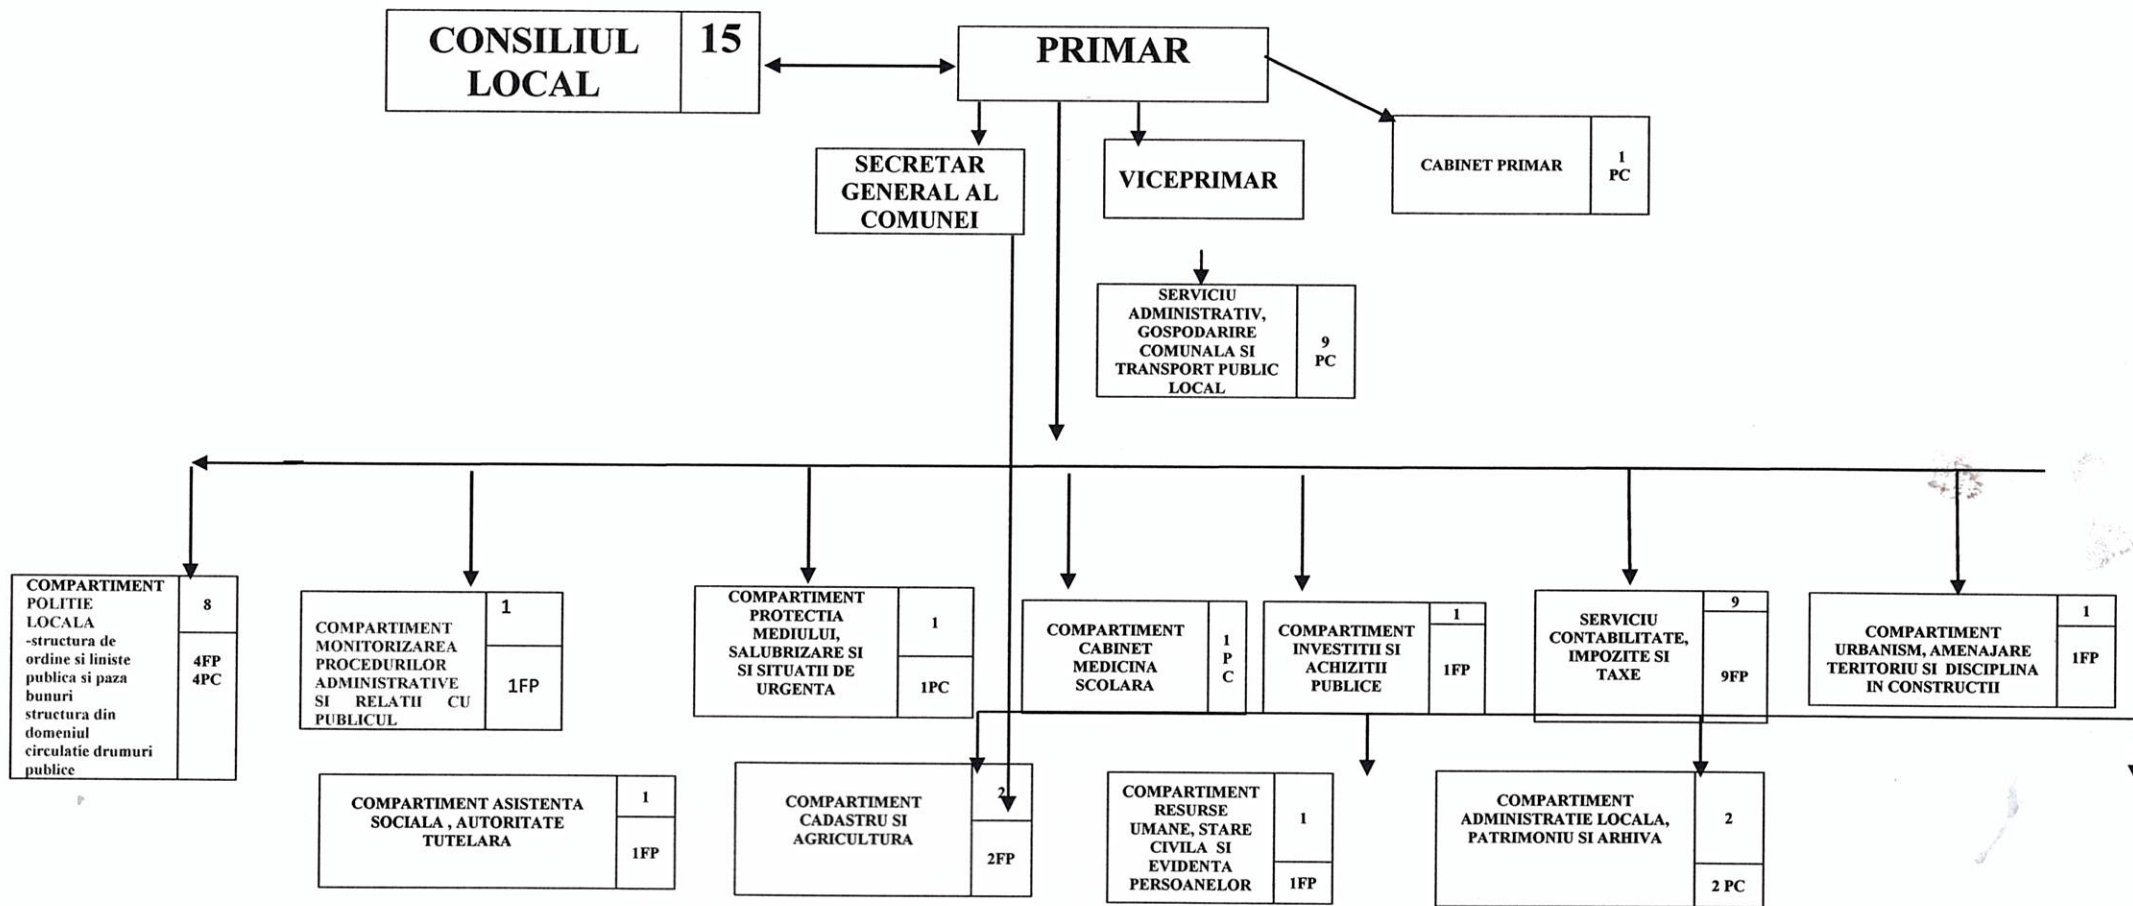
CONSILIUL LOCAL
15

PRIMAR

SECRETAR GENERAL AL COMUNEI

VICEPRIMAR

CABINET PRIMAR
1 PC

SERVICIU ADMINISTRATIV, GOSPODARIRE COMUNALA SI TRANSPORT PUBLIC LOCAL
9 PC

COMPARTIMENT POLITIE LOCALA -structura de ordine si liniste publica si paza bunuri structura din domeniul circulatie drumuri publice
8
4FP 4PC

COMPARTIMENT MONITORIZAREA PROCEDURILOR ADMINISTRATIVE SI RELATII CU PUBLICUL
1
1FP

COMPARTIMENT PROTECTIA MEDIULUI, SALUBRIZARE SI SI SITUATII DE URGENTA
1
1PC

COMPARTIMENT CABINET MEDICINA SCOLARA
1 P C

COMPARTIMENT INVESTITII SI ACHIZITII PUBLICE
1
1FP

SERVICIU CONTABILITATE, IMPOZITE SI TAXE
9
9FP

COMPARTIMENT URBANISM, AMENAJARE TERITORIU SI DISCIPLINA IN CONSTRUCTII
1
1FP

COMPARTIMENT ASISTENTA SOCIALA , AUTORITATE TUTELARA
1
1FP

COMPARTIMENT CADASTRU SI AGRICULTURA
2
2FP

COMPARTIMENT RESURSE UMANE, STARE CIVILA SI EVIDENTA PERSOANELOR
1
1FP

COMPARTIMENT ADMINISTRATIE LOCALA, PATRIMONIU SI ARHIVA
2
2 PC